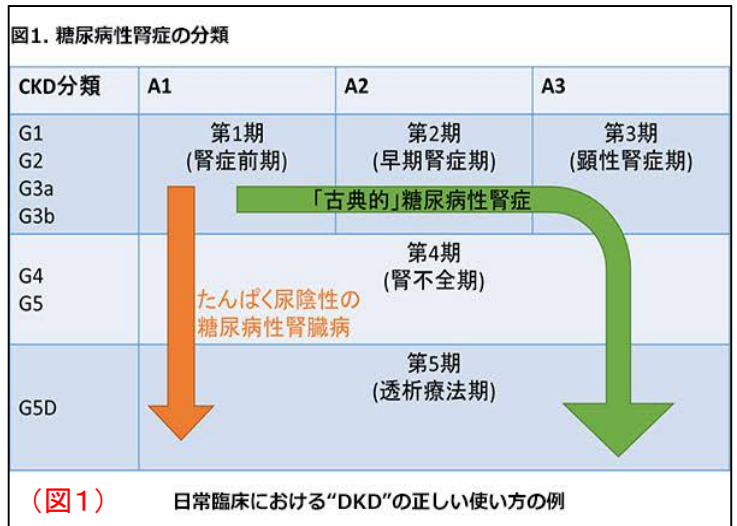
図1. 糖尿病性腎症の分類

| CKD分類 | A1 | A2 | A3 |
|---|---|---|---|
| G1<br>G2<br>G3a<br>G3b | 第1期<br>(腎症前期) | 第2期<br>(早期腎症期) | 第3期<br>(顕性腎症期) |
| G4<br>G5 | 第4期<br>(腎不全期) | | |
| G5D | 第5期<br>(透析療法期) | | |

「古典的」糖尿病性腎症

たんぱく尿陰性の糖尿病性腎臓病

（図1） 日常臨床における“DKD”の正しい使い方の例